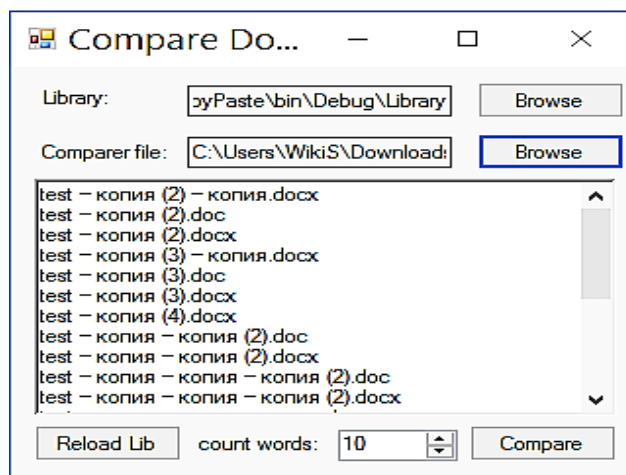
Compare Do...

Library: ɔyPaste\bin\Debug\Library
Browse

Comparer file: C:\Users\WikiS\Download
Browse

test – копия (2) – копия.docx
test – копия (2).doc
test – копия (2).docx
test – копия (3) – копия.docx
test – копия (3).doc
test – копия (3).docx
test – копия (4).docx
test – копия – копия (2).doc
test – копия – копия (2).docx
test – копия – копия – копия (2).doc
test – копия – копия – копия (2).docx
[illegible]

Reload Lib
count words: 10
Compare